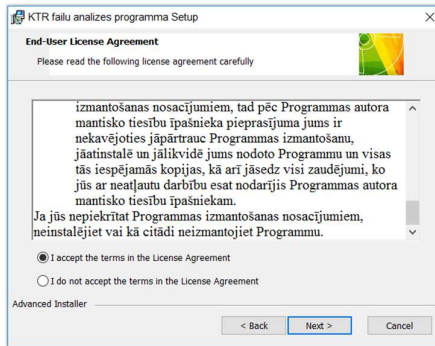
KTR failu analizes programma Setup

End-User License Agreement

Please read the following license agreement carefully

izmantošanas nosacījumiem, tad pēc Programmas autora mantisko tiesību īpašnieka pieprasījuma jums ir nekavējoties jāpārtrauc Programmas izmantošanu, jāatinstalē un jālikvidē jums nodoto Programmu un visas tās iespējamās kopijas, kā arī jāsedz visi zaudējumi, ko jūs ar neatļautu darbību esat nodarījis Programmas autora mantisko tiesību īpašniekam.

Ja jūs nepiekrītat Programmas izmantošanas nosacījumiem, neinstalējiet vai kā citādi neizmantojiet Programmu.

I accept the terms in the License Agreement

I do not accept the terms in the License Agreement

Advanced Installer

< Back

Next >

Cancel